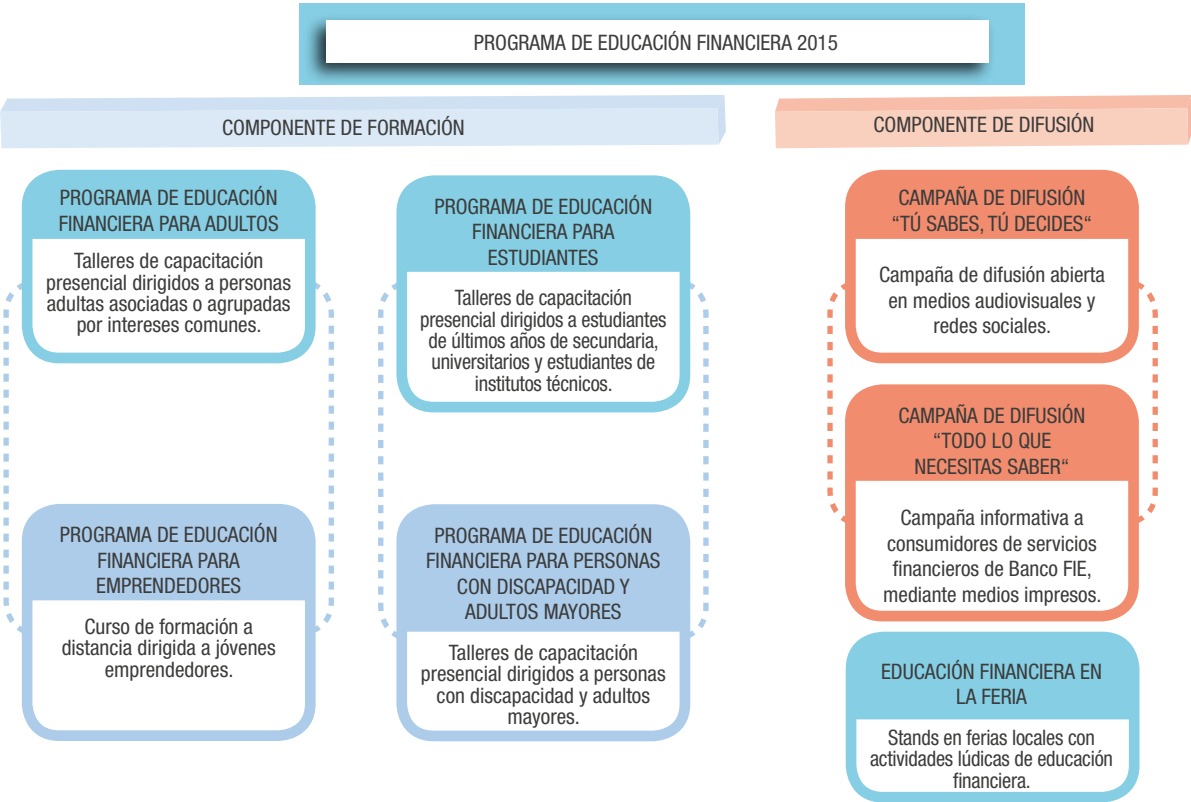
PROGRAMA DE EDUCACIÓN FINANCIERA 2015

COMPONENTE DE FORMACIÓN

COMPONENTE DE DIFUSIÓN

PROGRAMA DE EDUCACIÓN FINANCIERA PARA ADULTOS

Talleres de capacitación presencial dirigidos a personas adultas asociadas o agrupadas por intereses comunes.

PROGRAMA DE EDUCACIÓN FINANCIERA PARA ESTUDIANTES

Talleres de capacitación presencial dirigidos a estudiantes de últimos años de secundaria, universitarios y estudiantes de institutos técnicos.

PROGRAMA DE EDUCACIÓN FINANCIERA PARA EMPRENDEDORES

Curso de formación a distancia dirigida a jóvenes emprendedores.

PROGRAMA DE EDUCACIÓN FINANCIERA PARA PERSONAS CON DISCAPACIDAD Y ADULTOS MAYORES

Talleres de capacitación presencial dirigidos a personas con discapacidad y adultos mayores.

CAMPAÑA DE DIFUSIÓN “TÚ SABES, TÚ DECIDES“

Campaña de difusión abierta en medios audiovisuales y redes sociales.

CAMPAÑA DE DIFUSIÓN “TODO LO QUE NECESITAS SABER“

Campaña informativa a consumidores de servicios financieros de Banco FIE, mediante medios impresos.

EDUCACIÓN FINANCIERA EN LA FERIA

Stands en ferias locales con actividades lúdicas de educación financiera.